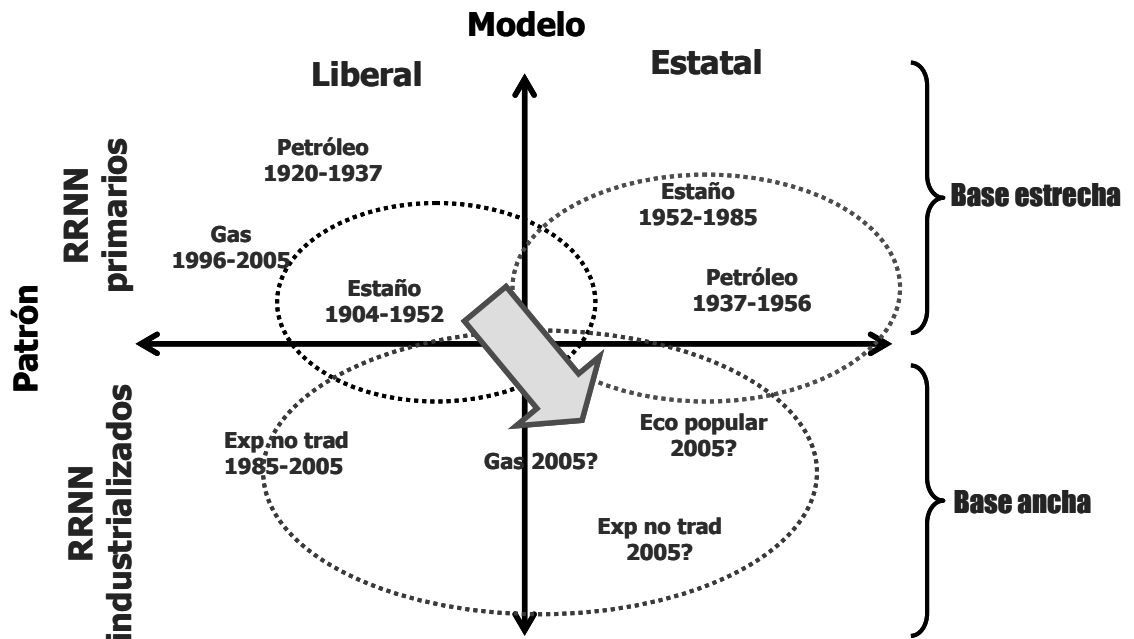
Modelo

Liberal

Estatal

Patrón

RRNN primarios

RRNN industrializados

Petróleo
1920-1937

Gas
1996-2005

Estaño
1904-1952

Estaño
1952-1985

Petróleo
1937-1956

Base estrecha

Exp no trad
1985-2005

Gas 2005?

Eco popular
2005?

Exp no trad
2005?

Base ancha